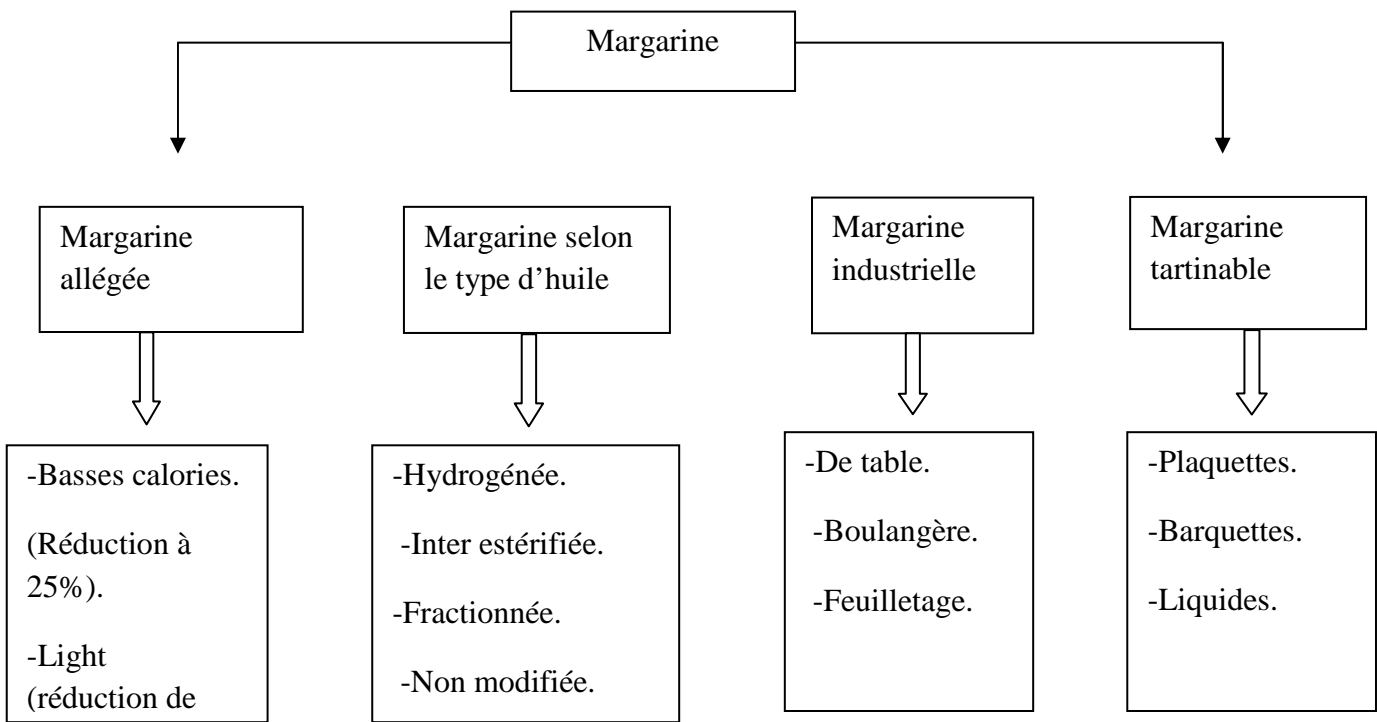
Margarine

Margarine allégée

-Basses calories.

(Réduction à 25%).

-Light (réduction de

Margarine selon le type d'huile

-Hydrogénée.

-Inter estérifiée.

-Fractionnée.

-Non modifiée.

Margarine industrielle

-De table.

-Boulangère.

-Feuilletage.

Margarine tartinable

-Plaquettes.

-Barquettes.

-Liquides.